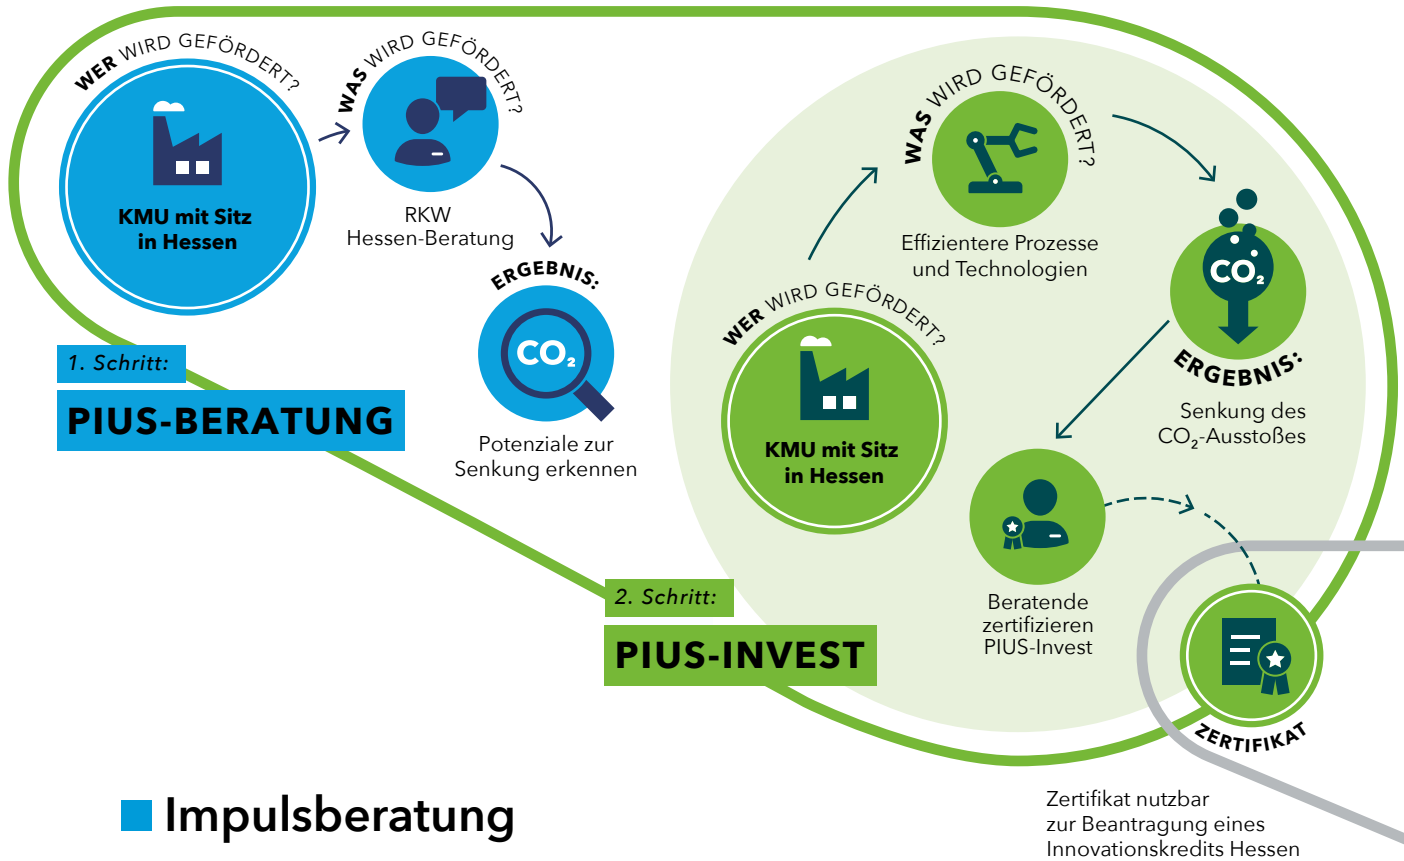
WER WIRD GEFÖRDERT?

KMU mit Sitz in Hessen

WAS WIRD GEFÖRDERT?

RKW Hessen-Beratung

ERGEBNIS:

$CO_2$

Potenziale zur Senkung erkennen

1. Schritt:

PIUS-BERATUNG

WAS WIRD GEFÖRDERT?

Effizientere Prozesse und Technologien

$CO_2$

ERGEBNIS:

Senkung des $CO_2$-Ausstoßes

WER WIRD GEFÖRDERT?

KMU mit Sitz in Hessen

Beratende zertifizieren PIUS-Invest

2. Schritt:

PIUS-INVEST

ZERTIFIKAT

Zertifikat nutzbar zur Beantragung eines Innovationskredits Hessen

Impulsberatung